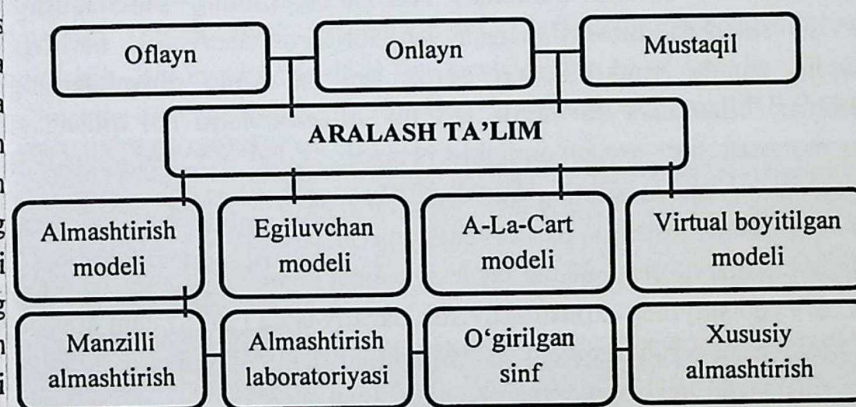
Oflayn
Onlayn
Mustaqil
ARALASH TA'LIM
Almashtirish modeli
Egiluvchan modeli
A-La-Cart modeli
Virtual boyitilgan modeli
Manzilli almashtirish
Almashtirish laboratoriyasi
O'girilgan sinf
Xususiy almashtirish